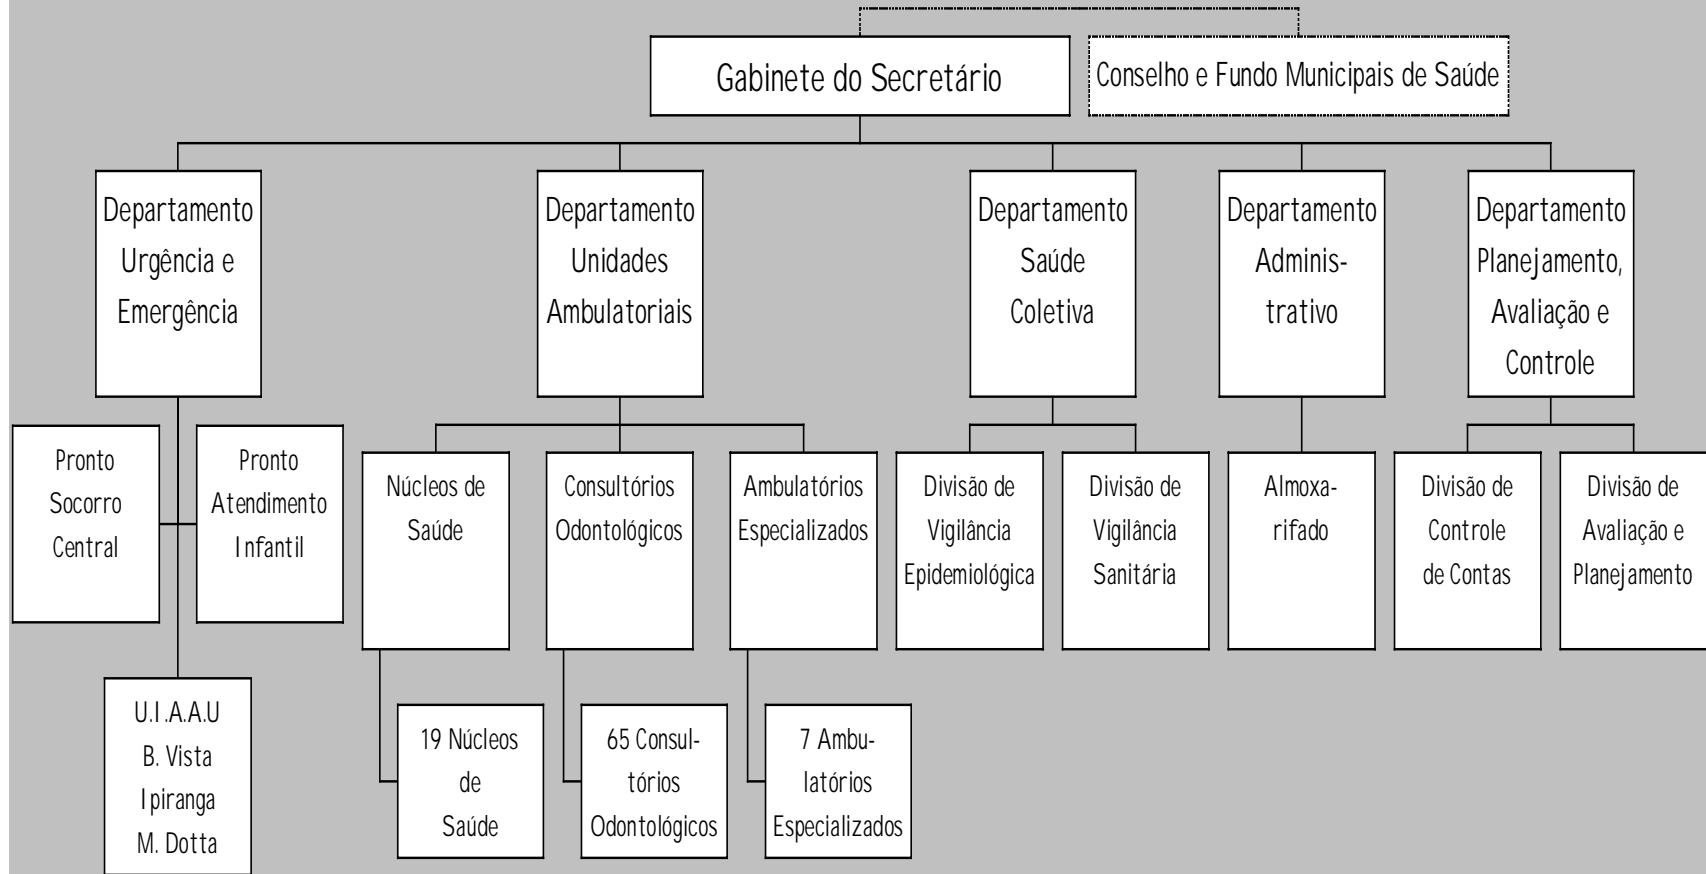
Gabinete do Secretário

Conselho e Fundo Municipais de Saúde

Departamento Urgência e Emergência

Departamento Unidades Ambulatoriais

Departamento Saúde Coletiva

Departamento Administrativo

Departamento Planejamento, Avaliação e Controle

Pronto Socorro Central

Pronto Atendimento Infantil

U.I.A.A.U B. Vista Ipiranga M. Dotta

Núcleos de Saúde

19 Núcleos de Saúde

Consultórios Odontológicos

65 Consultórios Odontológicos

Ambulatórios Especializados

7 Ambulatórios Especializados

Divisão de Vigilância Epidemiológica

Divisão de Vigilância Sanitária

Almoxarifado

Divisão de Controle de Contas

Divisão de Avaliação e Planejamento